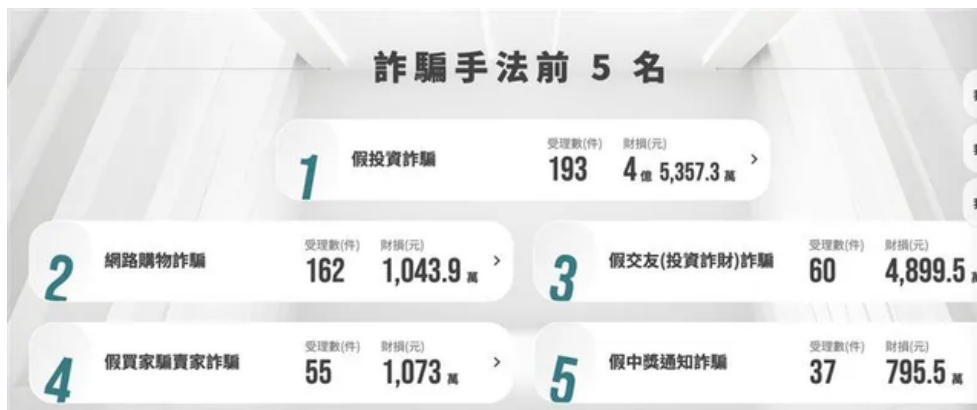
詐騙手法前 5 名

1 假投資詐騙 受理數(件) 193 財損(元) 4億 5,357.3萬 >

2 網路購物詐騙 受理數(件) 162 財損(元) 1,043.9萬 >

3 假交友(投資詐財)詐騙 受理數(件) 60 財損(元) 4,899.5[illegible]

4 假買家騙賣家詐騙 受理數(件) 55 財損(元) 1,073萬 >

5 假中獎通知詐騙 受理數(件) 37 財損(元) 795.5萬